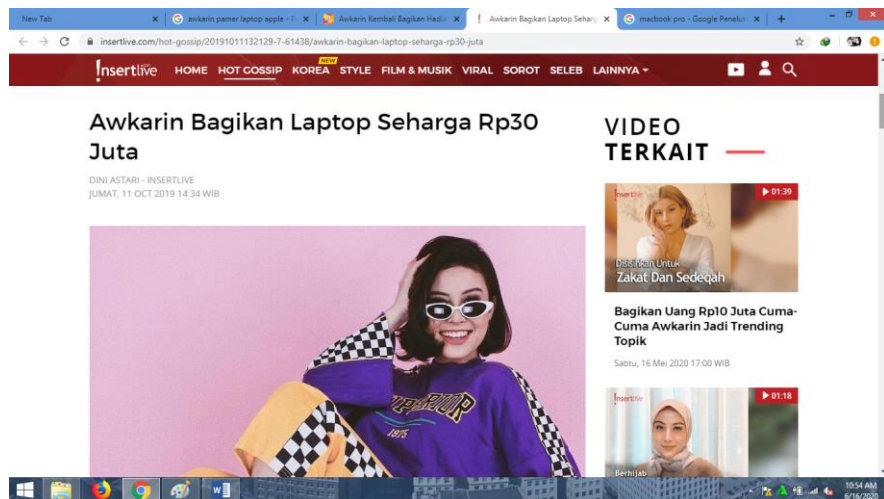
New Tab
awkarin pamer laptop apple - F
Awkarin Kembali Bagikan Hadiah
Awkarin Bagikan Laptop Seharg
macbook pro - Google Penelus
insertlive.com/hot-gossip/20191011132129-7-61438/awkarin-bagikan-laptop-seharga-rp30-juta

insertlive HOME HOT GOSSIP KOREA NEW STYLE FILM & MUSIK VIRAL SOROT SELEB LAINNYA

Awkarin Bagikan Laptop Seharga Rp30 Juta

DINI ASTARI - INSERTLIVE
JUMAT, 11 OCT 2019 14:34 WIB

VIDEO TERKAIT

insertlive
01:39
Disisihkan Untuk
Zakat Dan Sedeqah

Bagikan Uang Rp10 Juta Cuma-Cuma Awkarin Jadi Trending Topik

Sabtu, 16 Mei 2020 17:00 WIB

insertlive
01:18
Berhijab

10:54 AM
6/16/2020